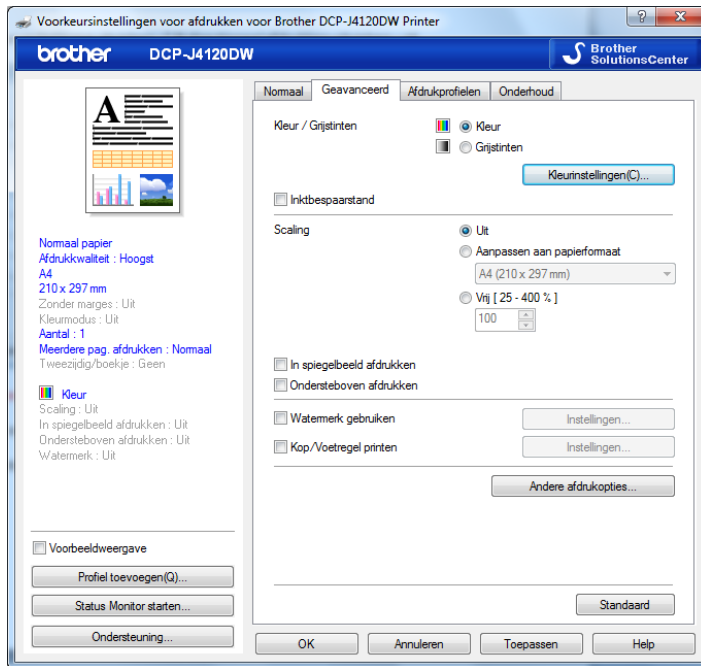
Voorkeursinstellingen voor afdrukken voor Brother DCP-J4120DW Printer

? X

brother DCP-J4120DW

Brother SolutionsCenter

A

Normaal papier
Afdrukkwaliteit : Hoogst
A4
210 x 297 mm
Zonder marges : Uit
Kleurmodus : Uit
Aantal : 1
Meerdere pag. afdrukken : Normaal
Tweezijdig/boekje : Geen

Kleur
Scaling : Uit
In spiegelbeeld afdrukken : Uit
Ondersteboven afdrukken : Uit
Watermerk : Uit

Voorbeeldweergave

Profiel toevoegen(Q)...

Status Monitor starten...

Ondersteuning...

Normaal | Geavanceerd | Afdrukprofielen | Onderhoud

Kleur / Grijstinten

Kleur

Grijstinten

Kleurinstellingen(C)...

Inktbespaarstand

Scaling

Uit

Aanpassen aan papierformaat

A4 (210 x 297 mm)

Vrij [ 25 - 400 % ]

100

In spiegelbeeld afdrukken

Ondersteboven afdrukken

Watermerk gebruiken

Instellingen...

Kop/Voetregel printen

Instellingen...

Andere afdrukopties...

Standaard

OK | Annuleren | Toepassen | Help